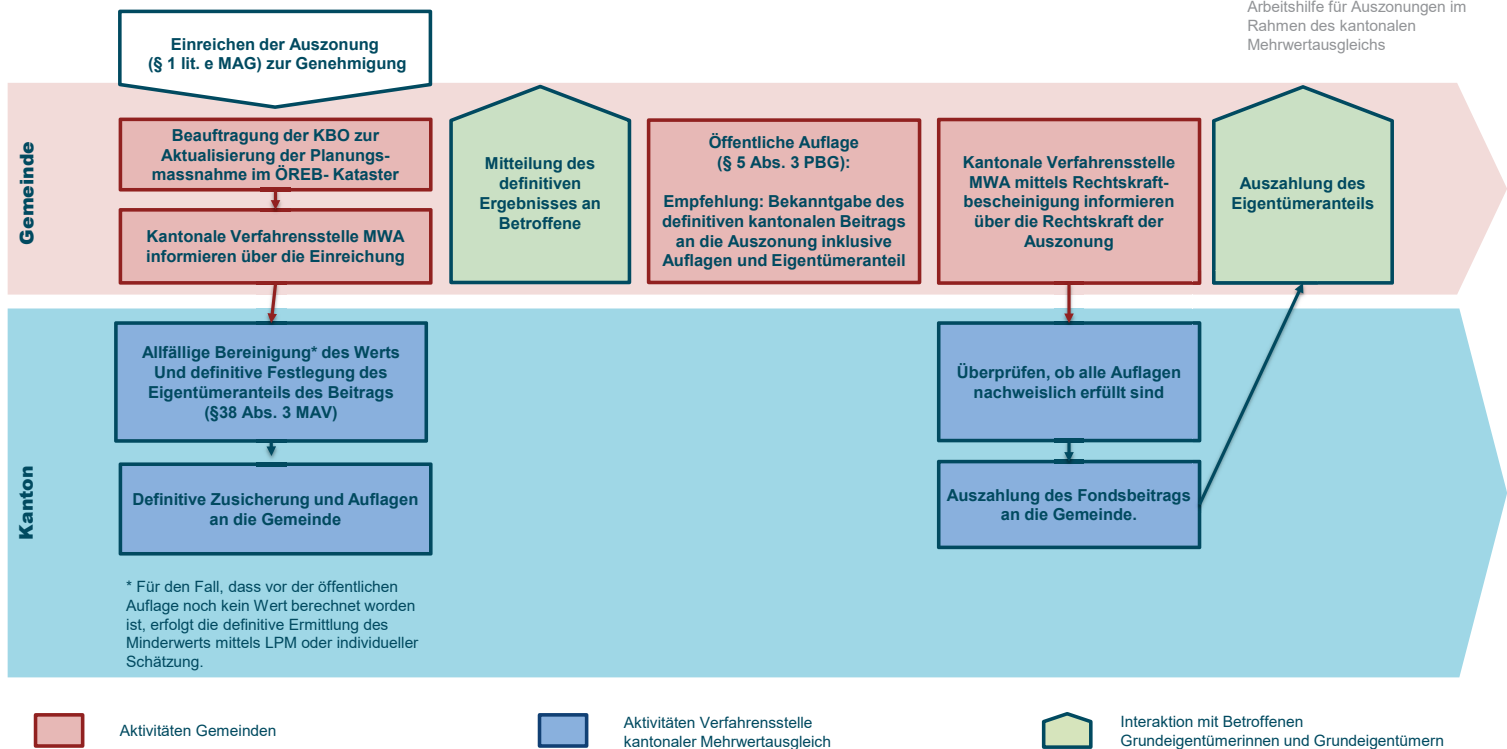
Arbeitshilfe für Auszonungen im Rahmen des kantonalen Mehrwertausgleichs

Einreichen der Auszonung (§ 1 lit. e MAG) zur Genehmigung

Gemeinde

Beauftragung der KBO zur Aktualisierung der Planungsmassnahme im ÖREB- Kataster

Kantonale Verfahrensstelle MWA informieren über die Einreichung

Mitteilung des definitiven Ergebnisses an Betroffene

Öffentliche Auflage (§ 5 Abs. 3 PBG):

Empfehlung: Bekanntgabe des definitiven kantonalen Beitrags an die Auszonung inklusive Auflagen und Eigentümeranteil

Kantonale Verfahrensstelle MWA mittels Rechtskraftbescheinigung informieren über die Rechtskraft der Auszonung

Auszahlung des Eigentümeranteils

Kanton

Allfällige Bereinigung* des Werts Und definitive Festlegung des Eigentümeranteils des Beitrags (§38 Abs. 3 MAV)

Definitive Zusicherung und Auflagen an die Gemeinde

Überprüfen, ob alle Auflagen nachweislich erfüllt sind

Auszahlung des Fondsbeitrags an die Gemeinde.

* Für den Fall, dass vor der öffentlichen Auflage noch kein Wert berechnet worden ist, erfolgt die definitive Ermittlung des Minderwerts mittels LPM oder individueller Schätzung.

Aktivitäten Gemeinden

Aktivitäten Verfahrensstelle kantonaler Mehrwertausgleich

Interaktion mit Betroffenen Grundeigentümerinnen und Grundeigentümern